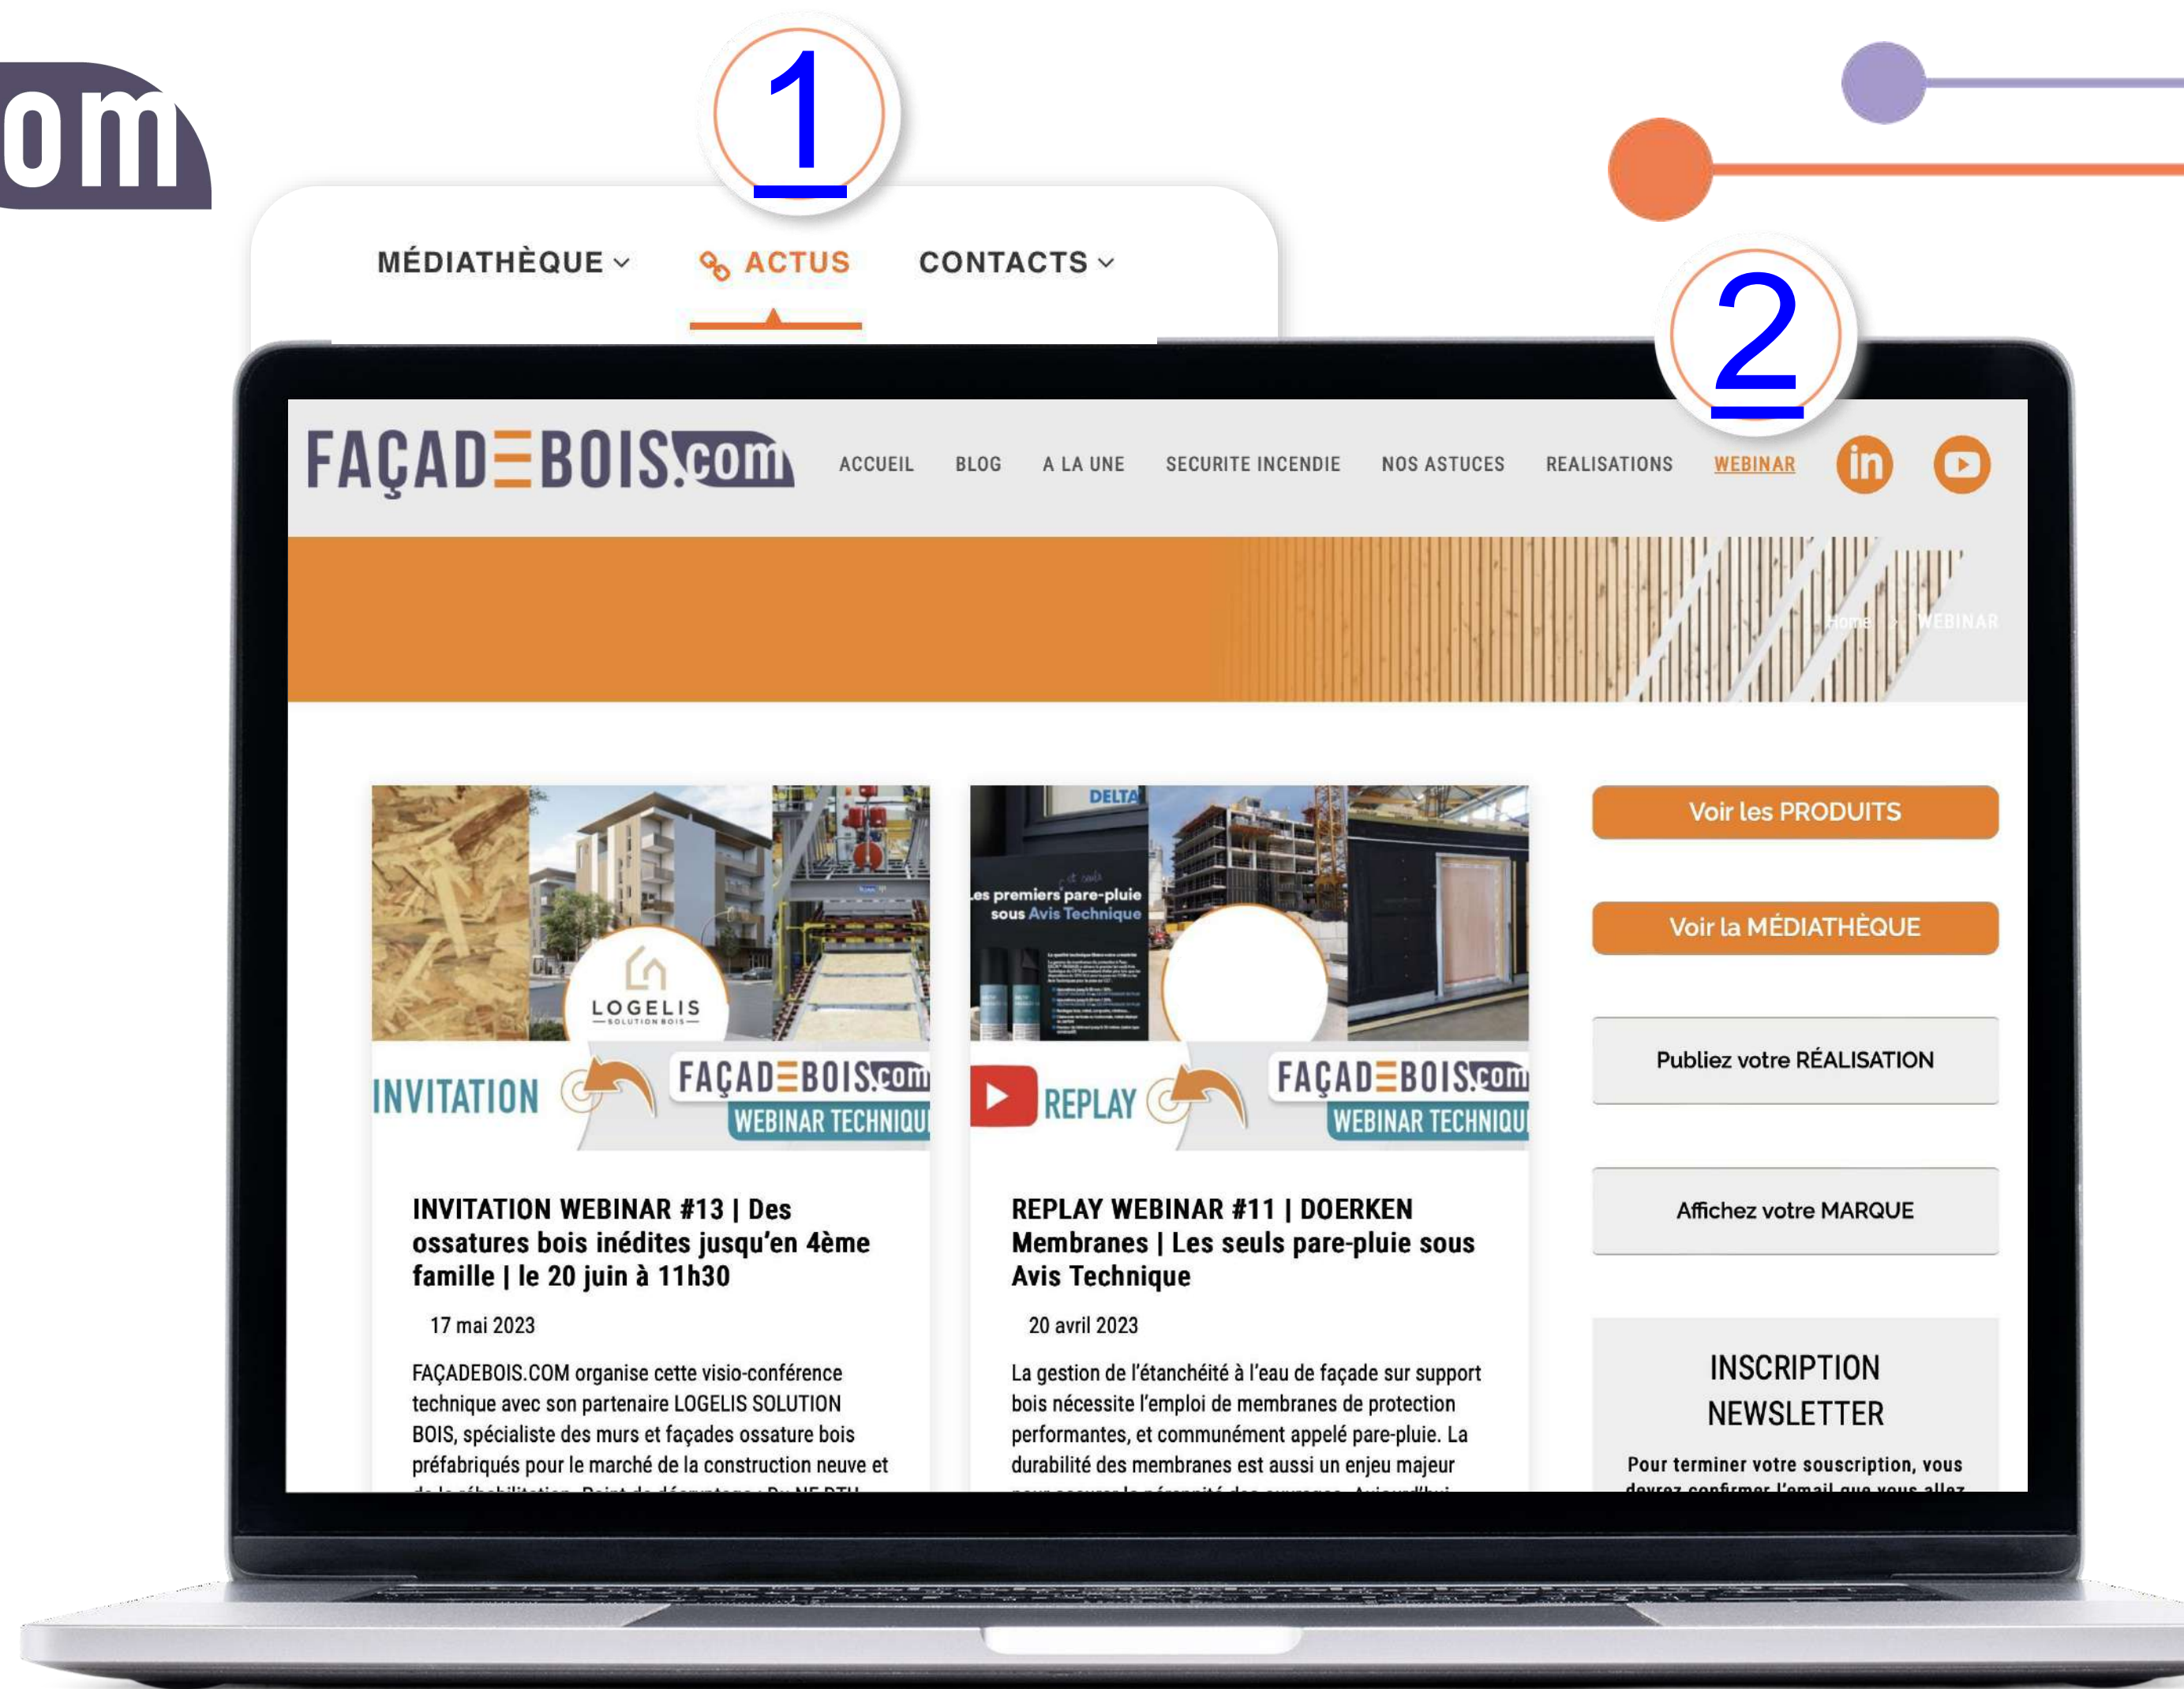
om

1

MÉDIATHÈQUE ACTUS CONTACTS

2

FAÇADEBOIS.com ACCUEIL BLOG A LA UNE SECURITE INCENDIE NOS ASTUCES REALISATIONS WEBINAR

Home > WEBINAR

LOGELIS SOLUTION BOIS

INVITATION FAÇADEBOIS.com WEBINAR TECHNIQU

INVITATION WEBINAR #13 | Des ossatures bois inédites jusqu'en 4ème famille | le 20 juin à 11h30

17 mai 2023

FAÇADEBOIS.COM organise cette visio-conférence technique avec son partenaire LOGELIS SOLUTION BOIS, spécialiste des murs et façades ossature bois préfabriqués pour le marché de la construction neuve et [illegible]

DELTA

Les premiers pare-pluie sous Avis Technique

REPLAY FAÇADEBOIS.com WEBINAR TECHNIQU

REPLAY WEBINAR #11 | DOERKEN Membranes | Les seuls pare-pluie sous Avis Technique

20 avril 2023

La gestion de l'étanchéité à l'eau de façade sur support bois nécessite l'emploi de membranes de protection performantes, et communément appelé pare-pluie. La durabilité des membranes est aussi un enjeu majeur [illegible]

Voir les PRODUITS

Voir la MÉDIATHÈQUE

Publiez votre RÉALISATION

Affichez votre MARQUE

INSCRIPTION NEWSLETTER

Pour terminer votre souscription, vous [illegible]